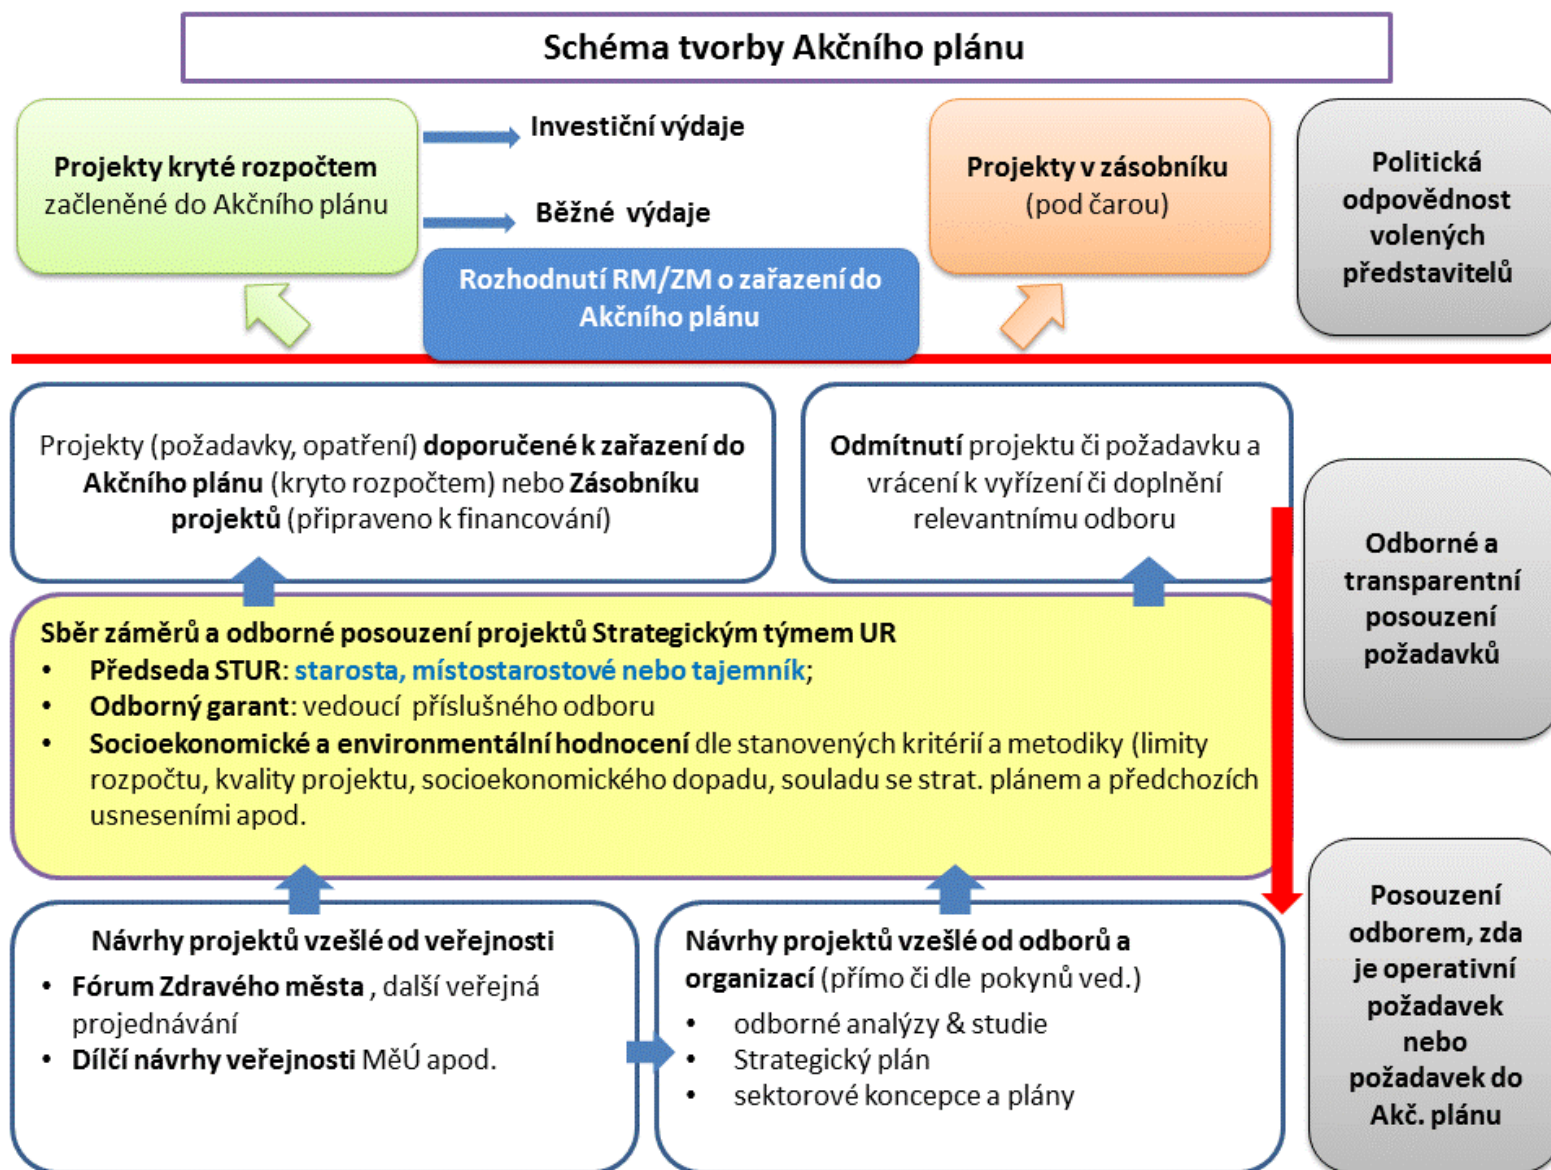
Schéma tvorby Akčního plánu

Projekty kryté rozpočtem začleněné do Akčního plánu

Investiční výdaje

Běžné výdaje

Rozhodnutí RM/ZM o zařazení do Akčního plánu

Projekty v zásobníku (pod čarou)

Politická odpovědnost volených představitelů

Projekty (požadavky, opatření) doporučené k zařazení do Akčního plánu (kryto rozpočtem) nebo Zásobníku projektů (připraveno k financování)

Odmítnutí projektu či požadavku a vrácení k vyřízení či doplnění relevantnímu odboru

Odborné a transparentní posouzení požadavků

Sběr záměrů a odborné posouzení projektů Strategickým týmem UR
• Předseda STUR: starosta, místostarostové nebo tajemník;
• Odborný garant: vedoucí příslušného odboru
• Socioekonomické a environmentální hodnocení dle stanovených kritérií a metodiky (limity rozpočtu, kvality projektu, socioekonomického dopadu, souladu se strat. plánem a předchozích usneseními apod.

Návrhy projektů vzešlé od veřejnosti
• Fórum Zdravého města, další veřejná projednávání
• Dílčí návrhy veřejnosti MěÚ apod.

Návrhy projektů vzešlé od odborů a organizací (přímo či dle pokynů ved.)
• odborné analýzy & studie
• Strategický plán
• sektorové koncepce a plány

Posouzení odborem, zda je operativní požadavek nebo požadavek do Akč. plánu